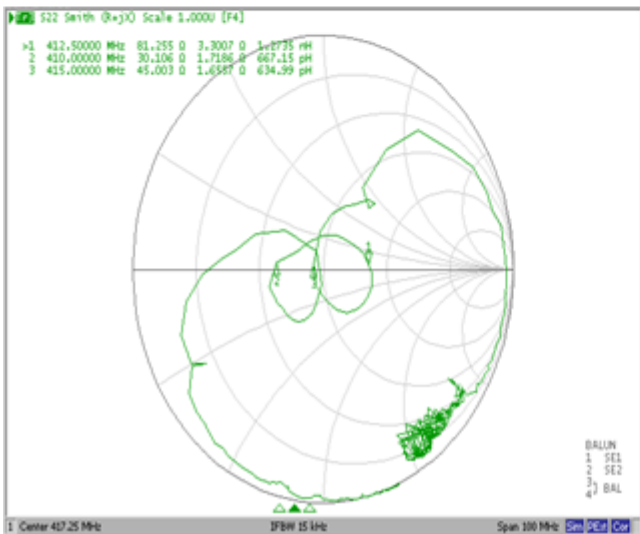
S22 Smith (R+jX) Scale 1.000U [F4]

>1 412.50000 MHz 81.255 Ω 3.3007 Ω 1.2735 nH
2 410.00000 MHz 30.106 Ω 1.7186 Ω 667.15 pH
3 415.00000 MHz 45.003 Ω 1.6557 Ω 634.99 pH

BALUN
1 SE1
2 SE2
3
4 BAL

1 Center 417.25 MHz
IFBW 15 kHz
Span 100 MHz Sm PExt Cor